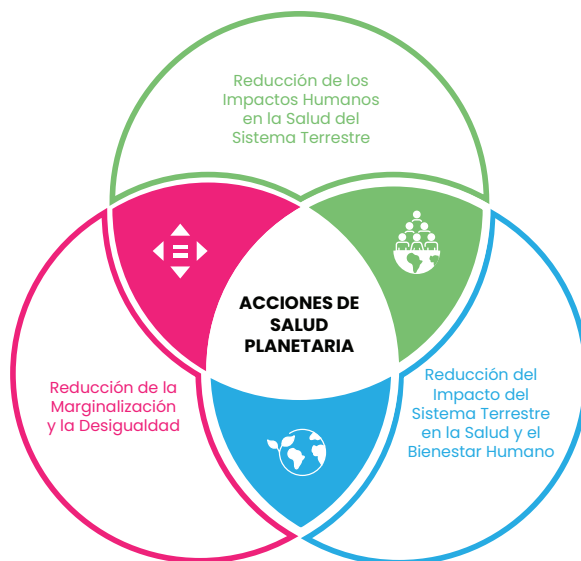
Reducción de los Impactos Humanos en la Salud del Sistema Terrestre

ACCIONES DE SALUD PLANETARIA

Reducción de la Marginalización y la Desigualdad

Reducción del Impacto del Sistema Terrestre en la Salud y el Bienestar Humano